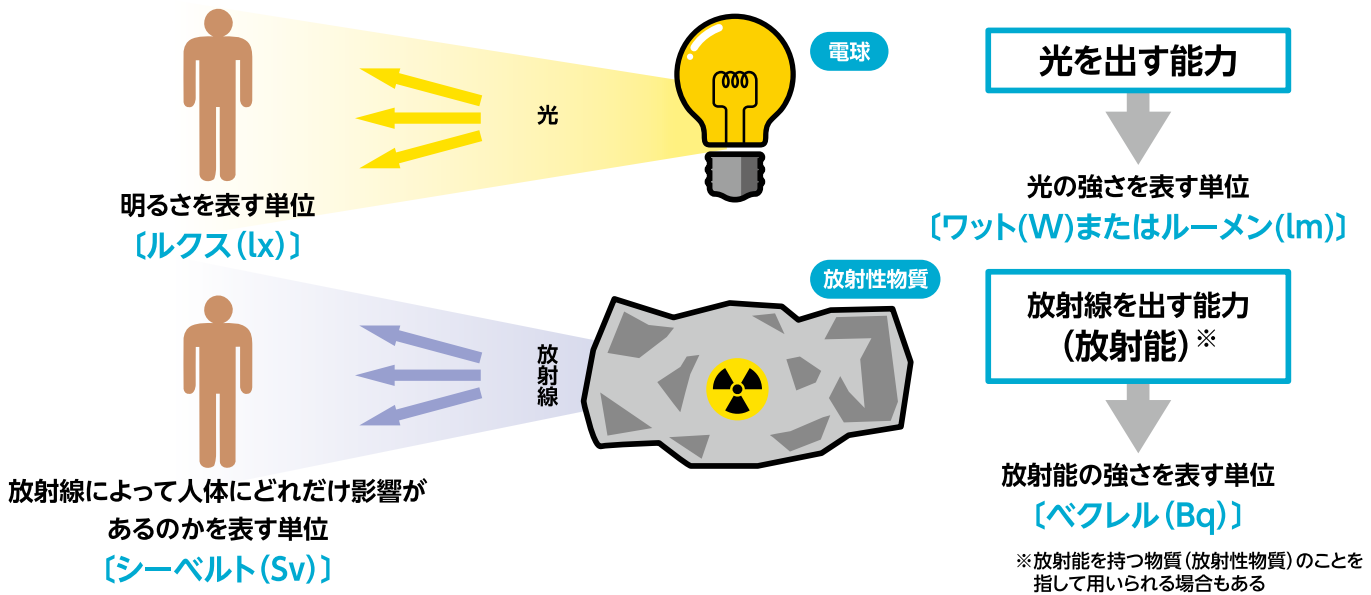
電球

光

明るさを表す単位
〔ルクス(lx)〕

光を出す能力

光の強さを表す単位
〔ワット(W)またはルーメン(lm)〕

放射性物質

放射線

放射線によって人体にどれだけ影響があるのかを表す単位
〔シーベルト(Sv)〕

放射線を出す能力
(放射能)※

放射能の強さを表す単位
〔ベクレル(Bq)〕

※放射能を持つ物質(放射性物質)のことを指して用いられる場合もある